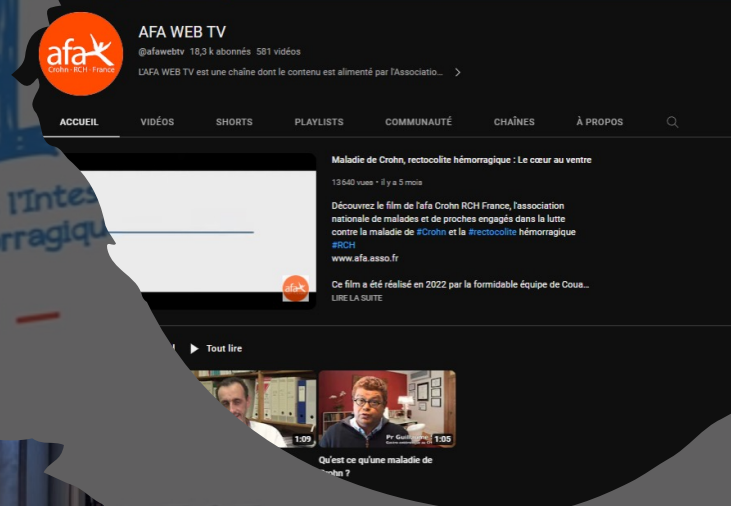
afa
Crohn · RCH · France

AFA WEB TV
@afawebtv 18,3 k abonnés 581 vidéos
L'AFA WEB TV est une chaîne dont le contenu est alimenté par l'Associatio...

ACCUEIL VIDÉOS SHORTS PLAYLISTS COMMUNAUTÉ CHAÎNES À PROPOS

Maladie de Crohn, rectocolite hémorragique : Le cœur au ventre
13640 vues • il y a 5 mois
Découvrez le film de l'afa Crohn RCH France, l'association nationale de malades et de proches engagés dans la lutte contre la maladie de #Crohn et la #rectocolite hémorragique #RCH
www.afa.asso.fr
Ce film a été réalisé en 2022 par la formidable équipe de Coua...
LIRE LA SUITE

afa

l'Intes
rragiqu

Tout lire

1:09
Pr Guill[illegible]
1:05
Qu'est ce qu'une maladie de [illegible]rohn ?